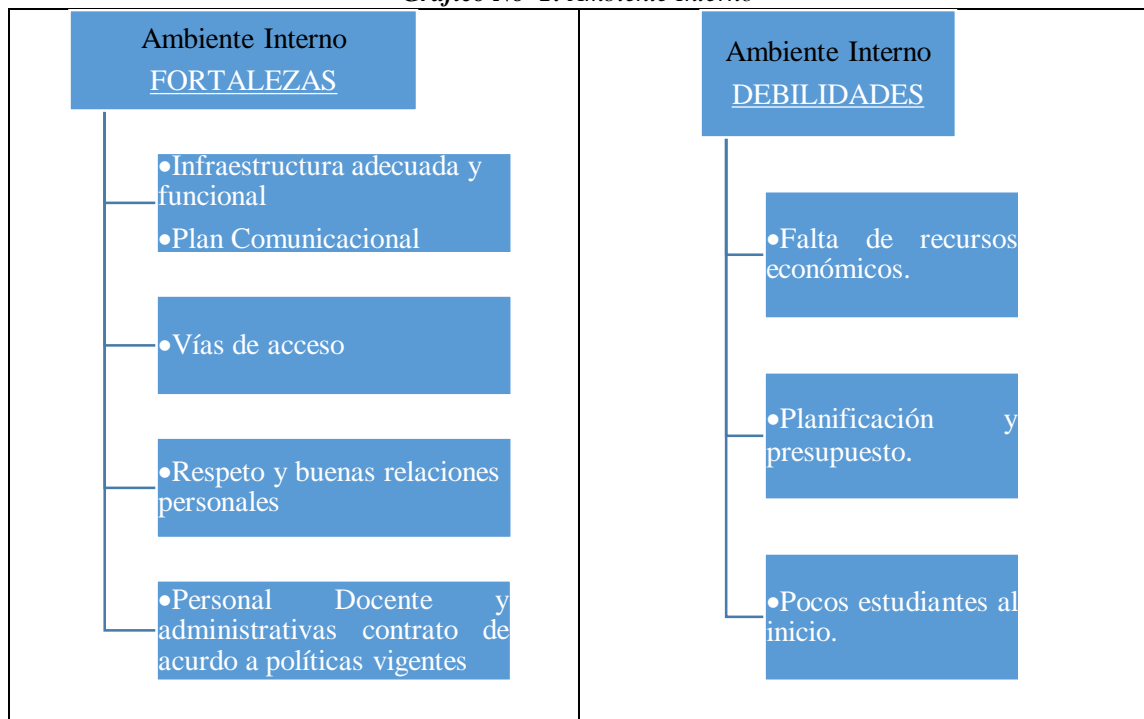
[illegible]

Ambiente Interno
FORTALEZAS

•Infraestructura adecuada y funcional
•Plan Comunicacional

•Vías de acceso

•Respeto y buenas relaciones personales

•Personal Docente y administrativas contrato de acurdo a políticas vigentes

Ambiente Interno
DEBILIDADES

•Falta de recursos económicos.

•Planificación y presupuesto.

•Pocos estudiantes al inicio.